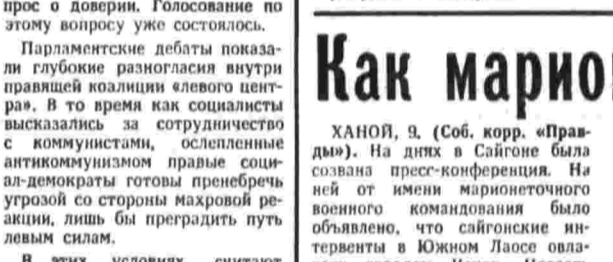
рос о доверии. Голосование по этому вопросу уже состоялось.

Парламентские дебаты показали глубокие разногласия внутри правящей коалиции «левого центра». В то время как социалисты высказались за сотрудничество с коммунистами, ослепленные антикоммунизмом правые социал-демократы готовы пренебречь угрозой со стороны махровой реакции, лишь бы преградить путь левым силам.

В этих условиях, считают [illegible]

Как марио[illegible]

ХАНОЙ, 9. (Соб. корр. «Правды»). На днях в Сайгоне была созвана пресс-конференция. На ней от имени марионеточного военного командования было объявлено, что сайгонские интервенты в Южном Лаосе овла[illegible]